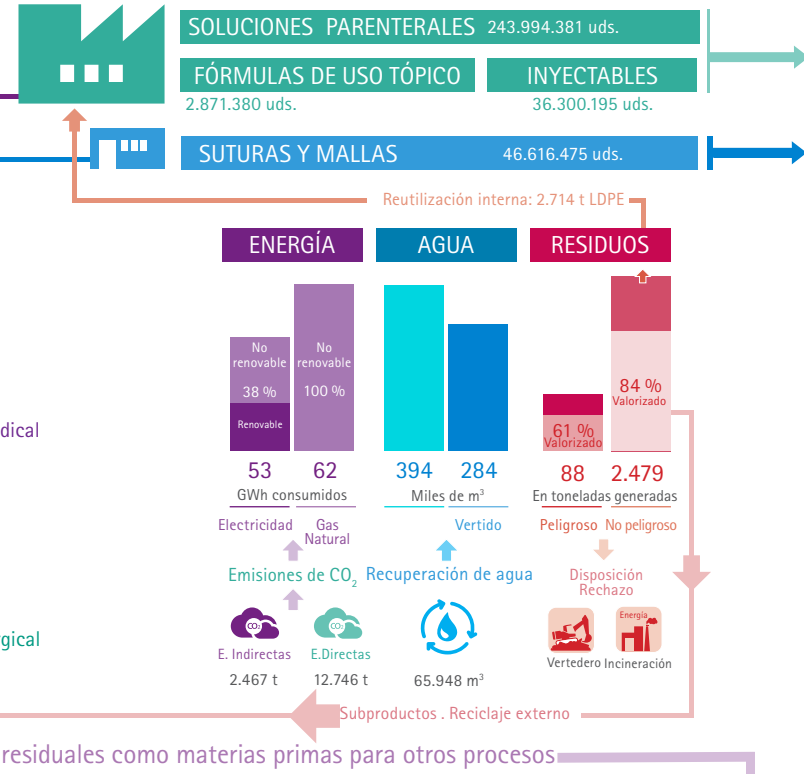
SOLUCIONES PARENTERALES 243.994.381 uds.

FÓRMULAS DE USO TÓPICO
2.871.380 uds.

INYECTABLES
36.300.195 uds.

SUTURAS Y MALLAS 46.616.475 uds.

Reutilización interna: 2.714 t LDPE

ENERGÍA

AGUA

RESIDUOS

No renovable
38 %
Renovable

No renovable
100 %

84 %
Valorizado

61 %
Valorizado

dical

53 62
GWh consumidos
Electricidad
Gas Natural

394 284
Miles de m$^3$
Vertido

88 2.479
En toneladas generadas
Peligroso No peligroso

Emisiones de $CO_2$

Recuperación de agua

Disposición Rechazo

gical

$CO_2$
E. Indirectas
2.467 t

$CO_2$
E.Directas
12.746 t

65.948 m$^3$

Energía

Vertedero Incineración

Subproductos . Reciclaje externo

residuales como materias primas para otros procesos